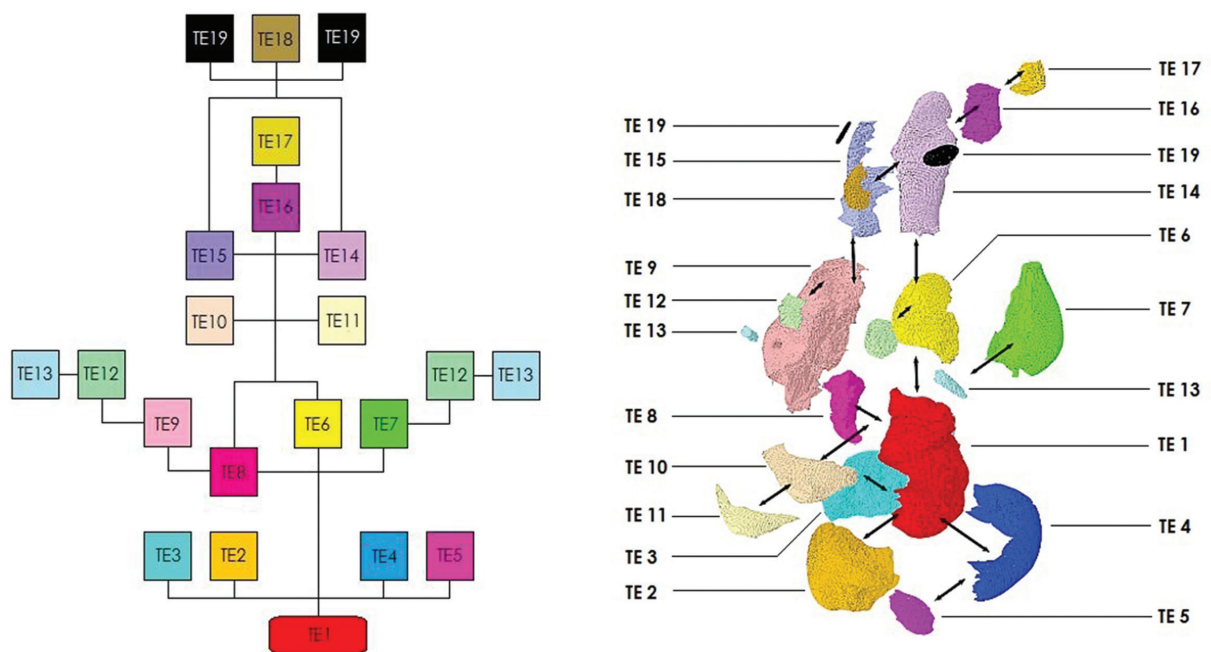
TE19 TE18 TE19

TE17

TE16

TE15 TE14

TE10 TE11

TE13 TE12 TE12 TE13

TE9 TE6 TE7

TE8

TE3 TE2 TE4 TE5

TE1

TE 17
TE 16
TE 19
TE 19
TE 15
TE 14
TE 18
TE 6
TE 9
TE 12
TE 7
TE 13
TE 13
TE 8
TE 1
TE 10
TE 11
TE 4
TE 3
TE 2
TE 5